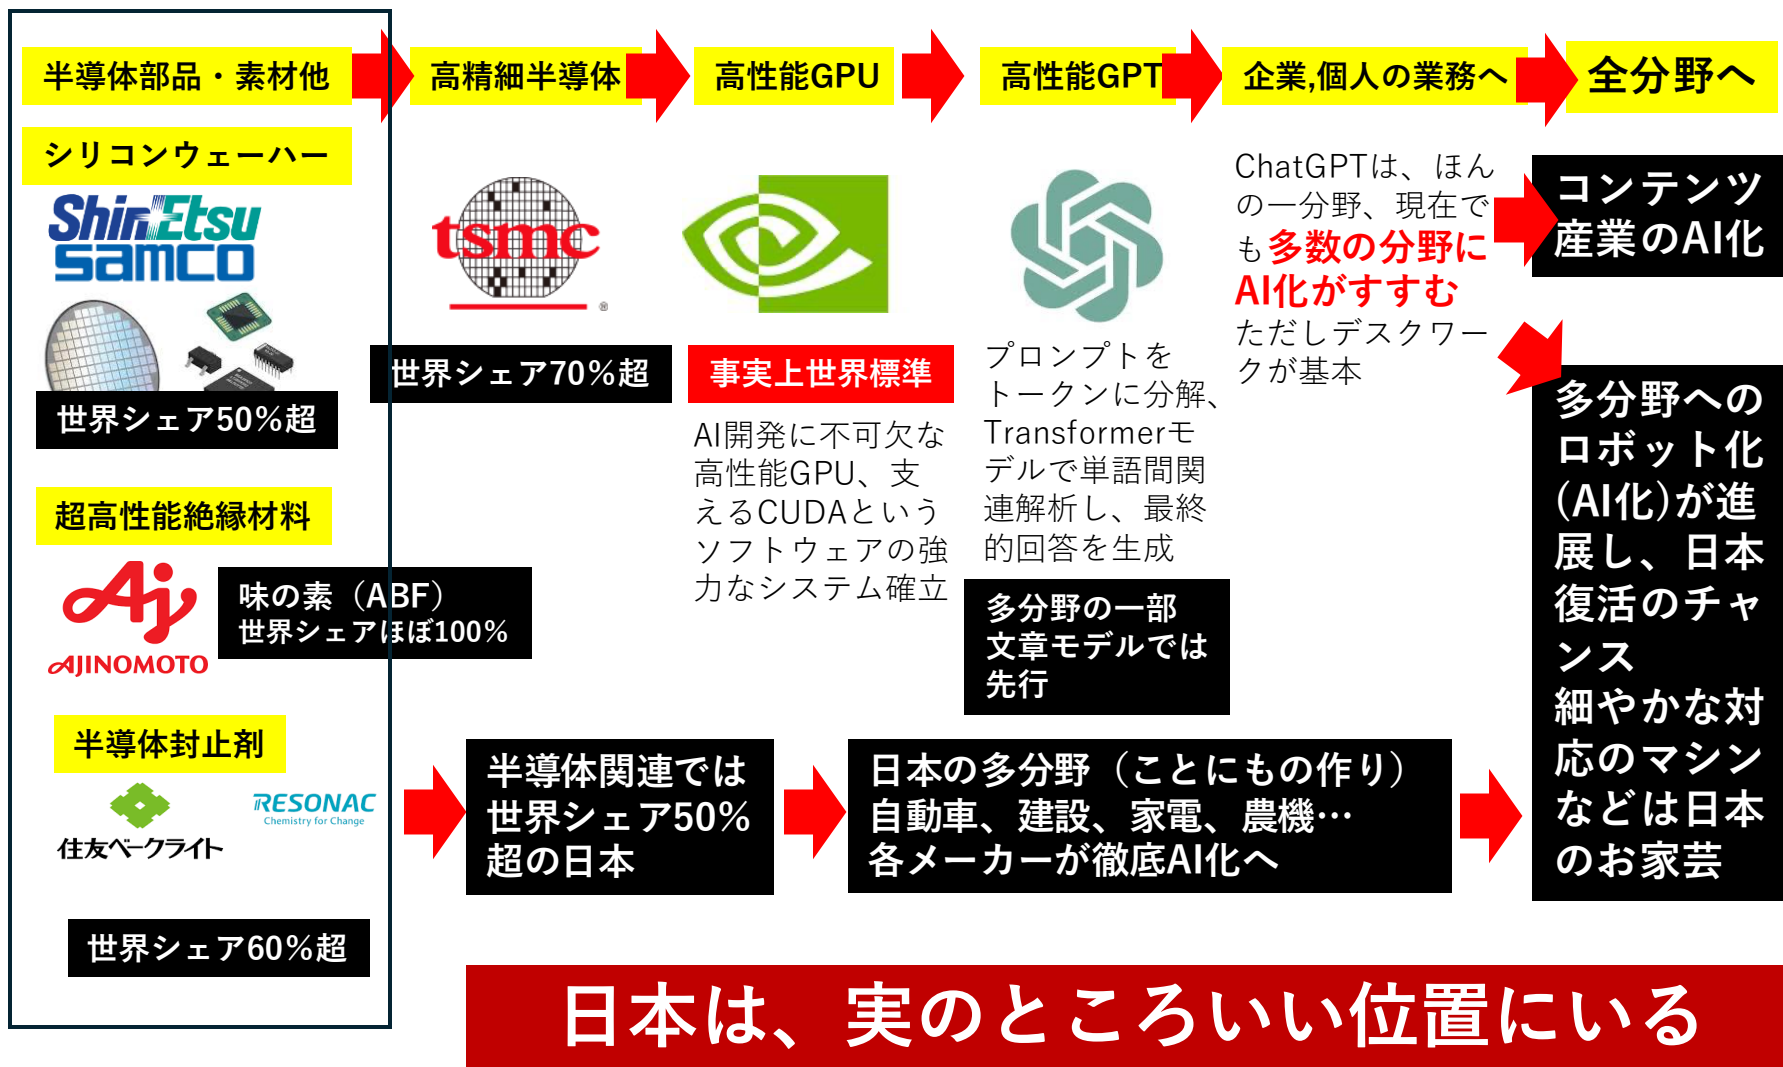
半導体部品・素材他

高精細半導体

高性能GPU

高性能GPT

企業,個人の業務へ

全分野へ

シリコンウェーハー

Shin-Etsu

samco

世界シェア50%超

tsmc

世界シェア70%超

事実上世界標準

AI開発に不可欠な高性能GPU、支えるCUDAというソフトウェアの強力なシステム確立

プロンプトをトークンに分解、Transformerモデルで単語間関連解析し、最終的回答を生成

多分野の一部文章モデルでは先行

ChatGPTは、ほんの一分野、現在でも多数の分野にAI化がすすむ
ただしデスクワークが基本

コンテンツ産業のAI化

多分野へのロボット化(AI化)が進展し、日本復活のチャンス
細やかな対応のマシンなどは日本のお家芸

超高性能絶縁材料

AJINOMOTO

味の素（ABF）
世界シェアほぼ100%

半導体封止剤

住友ベークライト

RESONAC
Chemistry for Change

世界シェア60%超

半導体関連では世界シェア50%超の日本

日本の多分野（ことにもの作り）
自動車、建設、家電、農機…
各メーカーが徹底AI化へ

日本は、実のところいい位置にいる